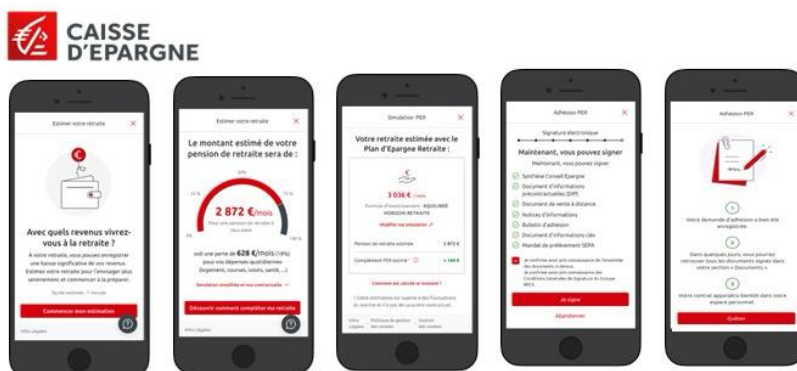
CAISSE D'EPARGNE

Estimer votre retraite

Avec quels revenus vivrez-vous à la retraite ?

À votre retraite, vous pouvez enregistrer une baisse significative de vos revenus. Estimez votre retraite pour l'envisager plus sereinement et commencer à la préparer.

Commencer mon estimation

Infos Légales

Estimer votre retraite

Le montant estimé de votre pension de retraite sera de :

2 872 €/mois

soit une perte de 628 €/mois pour vos dépenses quotidiennes (logement, courses, loisirs, santé...)

Simulation simplifiée et non contractuelle

Découvrir comment compléter ma retraite

Infos Légales

Simulation PER

Votre retraite estimée avec le Plan d'Epargne Retraite :

3 036 €

Formule d'investissement : EQUILIBRE HORIZON RETRAITE

Modifier ma simulation

Pension de retraite estimée 2 872 €

Complément PER estimé + 164 €

Comment est calculé ce montant ?

Infos Légales

Adhésion PER

Signature électronique

Maintenant, vous pouvez signer

Maintenant, vous pouvez signer :

Synthèse Conseil Epargne

Document d'informations précontractuelles (DIP)

Document de vente à distance

Notice d'informations

Bulletin d'adhésion

Document d'informations clés

Mandat de prélèvement SEPA

Je signe

Abandonner

Adhésion PER

Votre demande d'adhésion a bien été enregistrée.

Dans quelques jours, vous pourrez retrouver tous les documents signés dans votre section « Documents ».

Votre contrat apparaîtra bientôt dans votre espace personnel.

Quitter